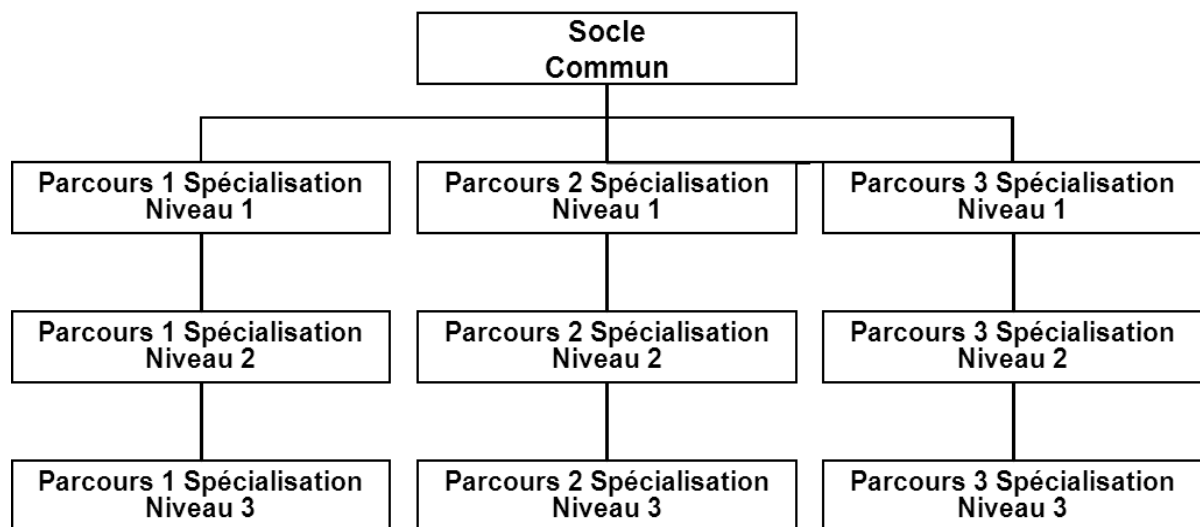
Socle Commun

Parcours 1 Spécialisation Niveau 1

Parcours 2 Spécialisation Niveau 1

Parcours 3 Spécialisation Niveau 1

Parcours 1 Spécialisation Niveau 2

Parcours 2 Spécialisation Niveau 2

Parcours 3 Spécialisation Niveau 2

Parcours 1 Spécialisation Niveau 3

Parcours 2 Spécialisation Niveau 3

Parcours 3 Spécialisation Niveau 3